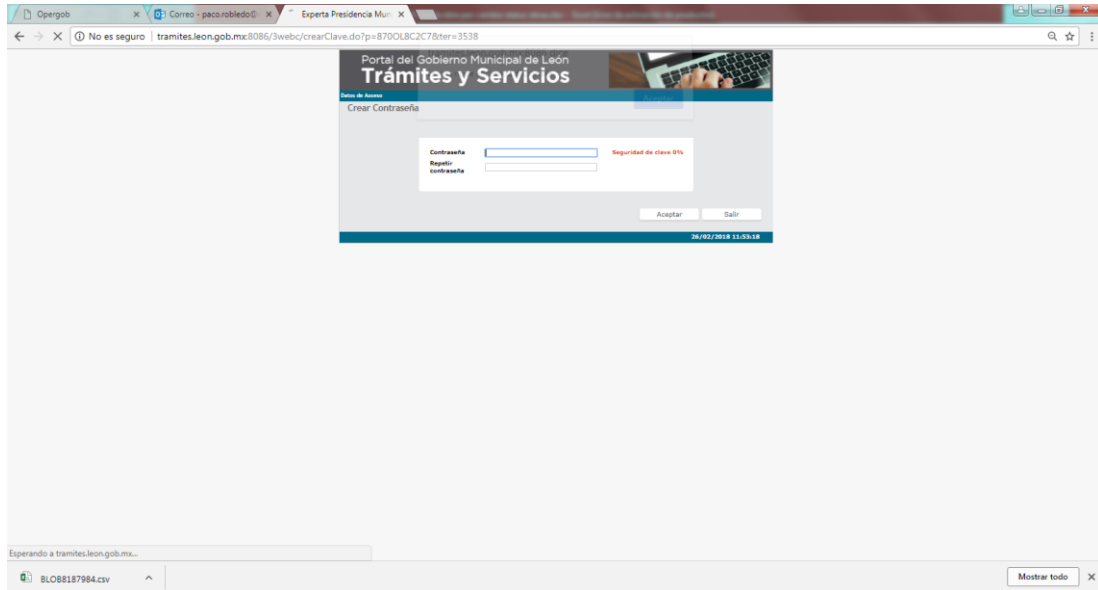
Opergob ×
Correo - paco.robledo@ ×
Experta Presidencia Mun ×

No es seguro | tramites.leon.gob.mx:8086/3webc/crearClave.do?p=870OL8C2C7&ter=3538

Portal del Gobierno Municipal de León
Trámites y Servicios

Datos de Acceso

Crear Contraseña

Aceptar

Contraseña
Seguridad de clave 0%
Repetir contraseña

Aceptar
Salir

26/02/2018 11:53:18

Esperando a tramites.leon.gob.mx...

BLOB8187984.csv

Mostrar todo